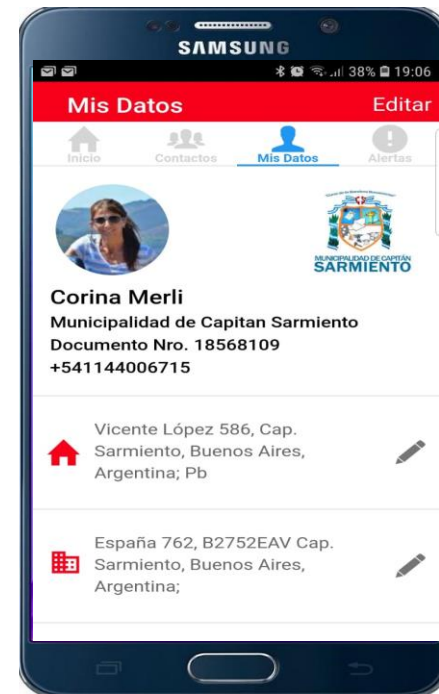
SAMSUNG

38% 19:06

Mis Datos

Editar

Inicio

Contactos

Mis Datos

Alertas

MUNICIPALIDAD DE CAPITÁN SARMIENTO

Corina Merli

Municipalidad de Capitan Sarmiento

Documento Nro. 18568109

+541144006715

Vicente López 586, Cap. Sarmiento, Buenos Aires, Argentina; Pb

España 762, B2752EAV Cap. Sarmiento, Buenos Aires, Argentina;